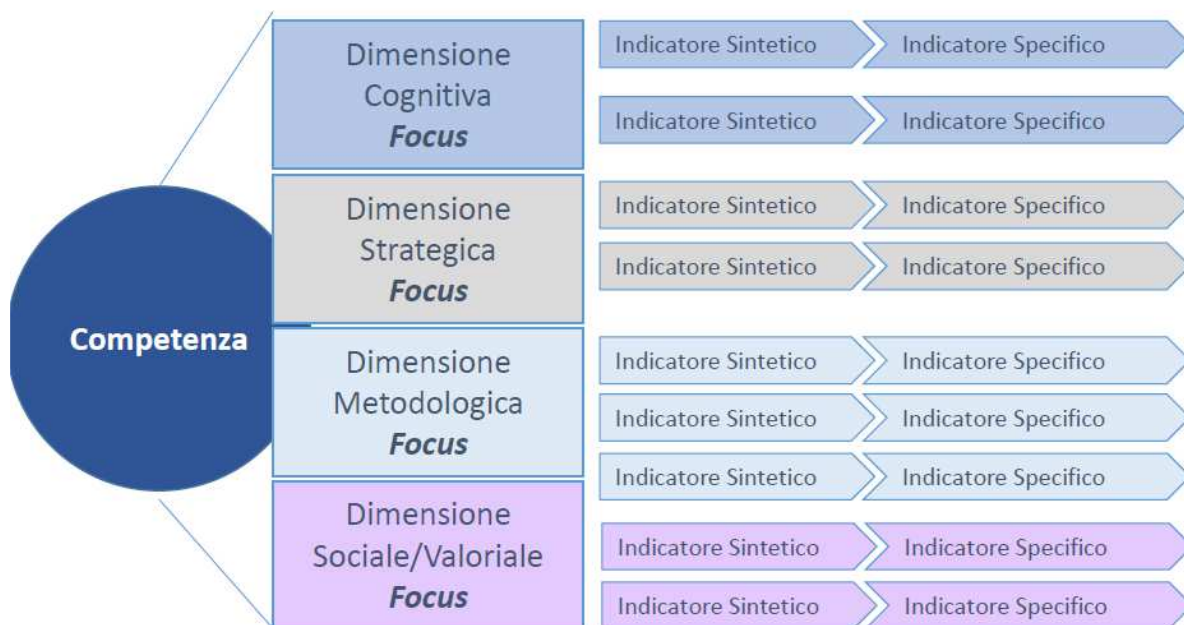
Competenza

Dimensione Cognitiva *Focus*

Indicatore Sintetico | Indicatore Specifico
Indicatore Sintetico | Indicatore Specifico

Dimensione Strategica *Focus*

Indicatore Sintetico | Indicatore Specifico
Indicatore Sintetico | Indicatore Specifico

Dimensione Metodologica *Focus*

Indicatore Sintetico | Indicatore Specifico
Indicatore Sintetico | Indicatore Specifico
Indicatore Sintetico | Indicatore Specifico

Dimensione Sociale/Valoriale *Focus*

Indicatore Sintetico | Indicatore Specifico
Indicatore Sintetico | Indicatore Specifico